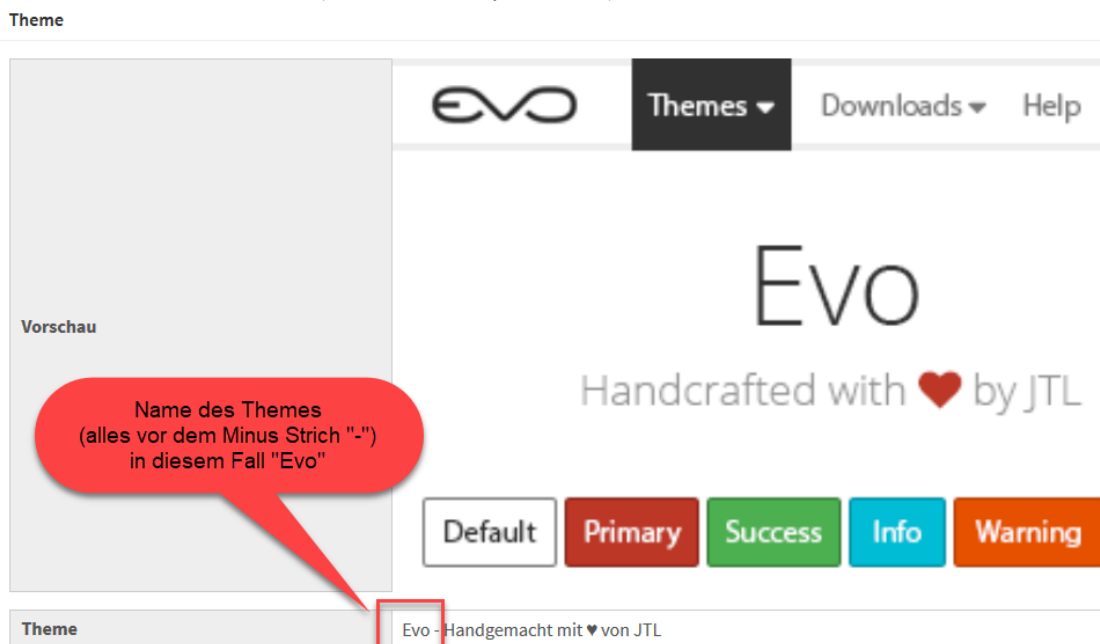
Theme

Vorschau

EVO

Themes ▾

Downloads ▾

Help

Evo

Handcrafted with ♥ by JTL

Name des Themes (alles vor dem Minus Strich "-") in diesem Fall "Evo"

Default

Primary

Success

Info

Warning

Theme

Evo - Handgemacht mit ♥ von JTL